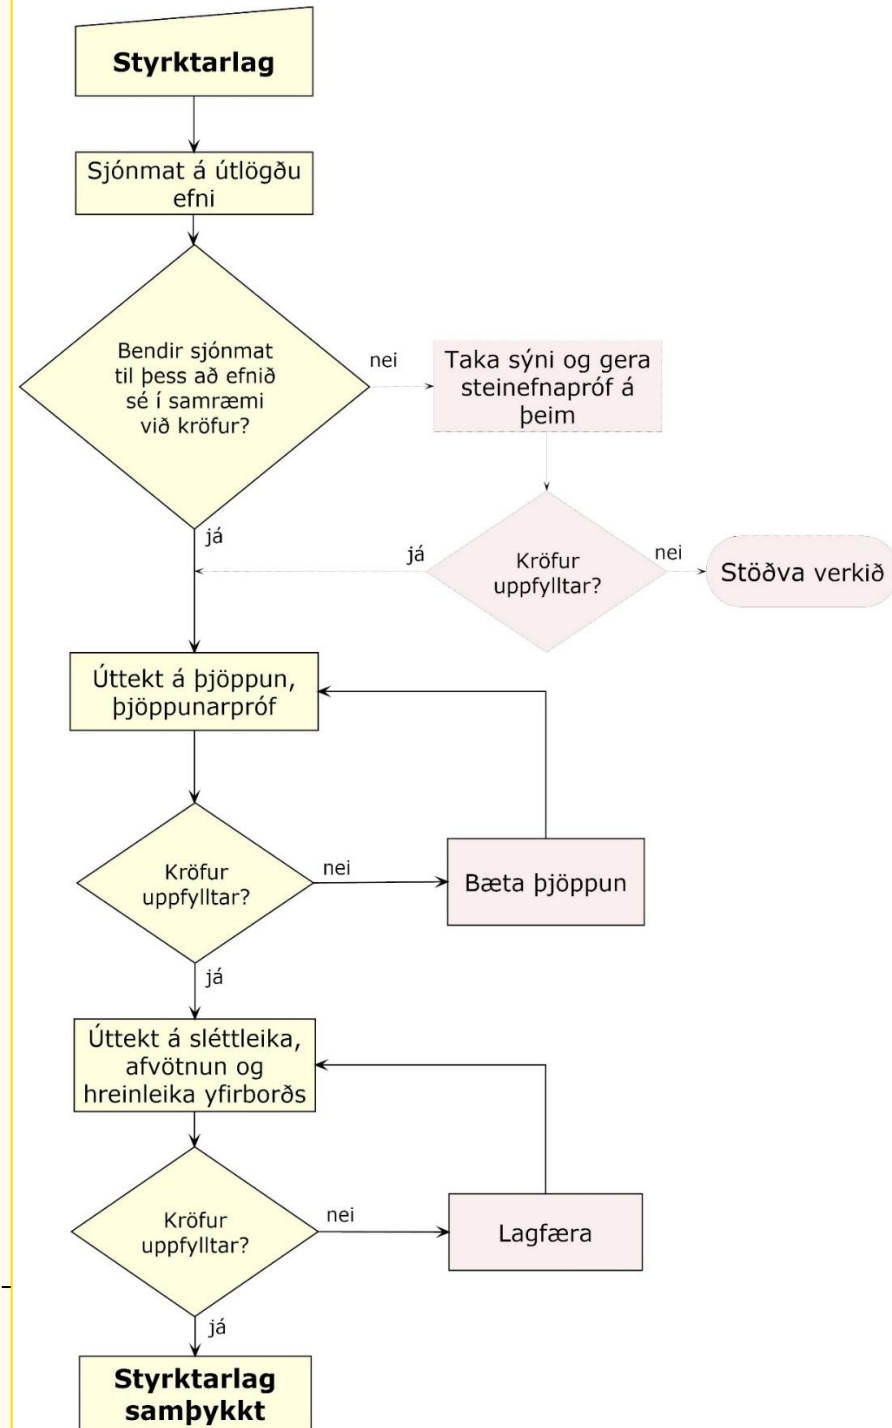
Styrktarlag

Sjónmat á útlögðu efni

Bendir sjónmat til þess að efnið sé í samræmi við kröfur?

nei

Taka sýni og gera steinefnapróf á þeim

já

já

Kröfur uppfylltar?

nei

Stöðva verkið

Úttekt á þjöppun, þjöppunarpróf

Kröfur uppfylltar?

nei

Bæta þjöppun

já

Úttekt á sléttleika, afvötnun og hreinleika yfirborðs

Kröfur uppfylltar?

nei

Lagfæra

já

Styrktarlag samþykkt